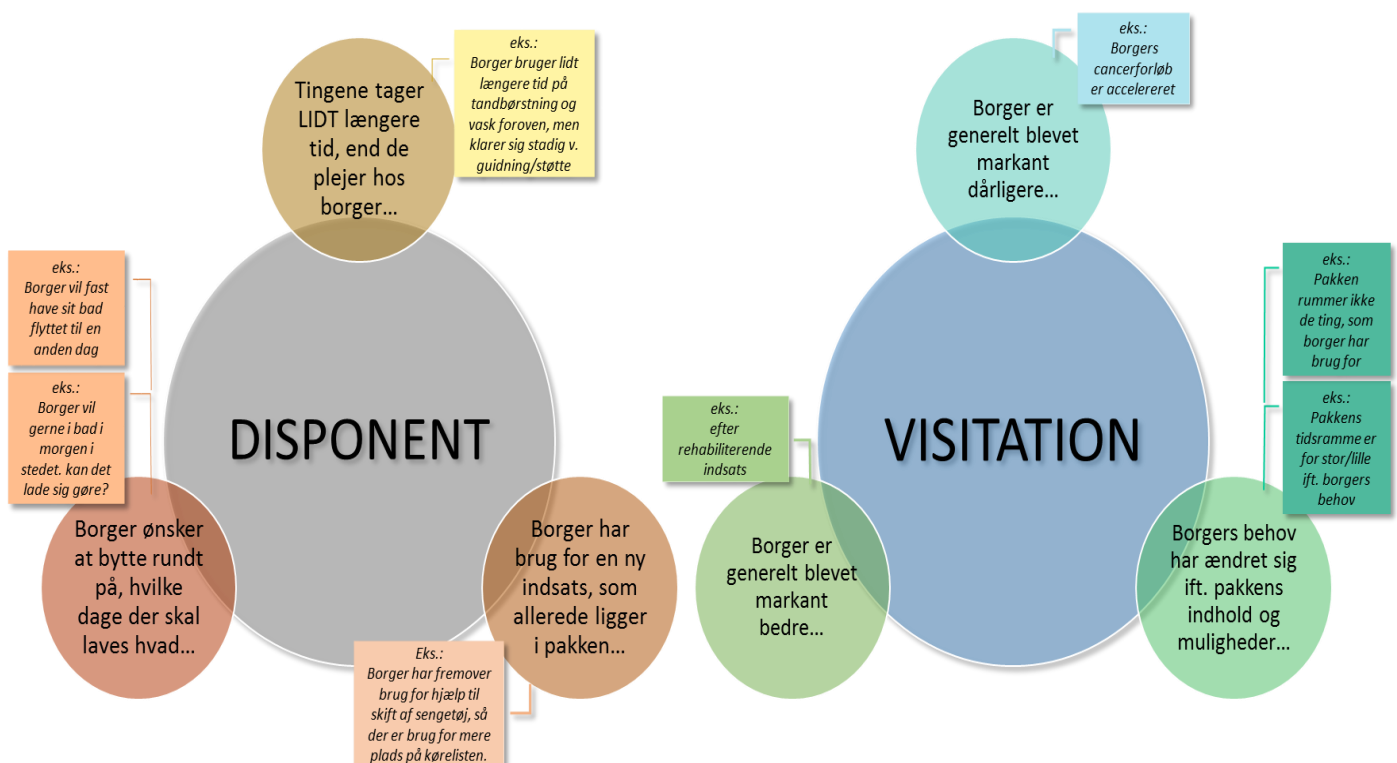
Tingene tager LIDT længere tid, end de plejer hos borger…

eks.:
Borger bruger lidt længere tid på tandbørstning og vask foroven, men klarer sig stadig v. guidning/støtte

eks.:
Borger vil fast have sit bad flyttet til en anden dag

eks.:
Borger vil gerne i bad i morgen i stedet. kan det lade sig gøre?

DISPONENT

Borger ønsker at bytte rundt på, hvilke dage der skal laves hvad…

Borger har brug for en ny indsats, som allerede ligger i pakken…

Eks.:
Borger har fremover brug for hjælp til skift af sengetøj, så der er brug for mere plads på kørelisten.

eks.:
Borgers cancerforløb er accelereret

Borger er generelt blevet markant dårligere…

eks.:
Pakken rummer ikke de ting, som borger har brug for

eks.:
Pakkens tidsramme er for stor/lille ift. borgers behov

VISITATION

eks.:
efter rehabiliterende indsats

Borger er generelt blevet markant bedre…

Borgers behov har ændret sig ift. pakkens indhold og muligheder…